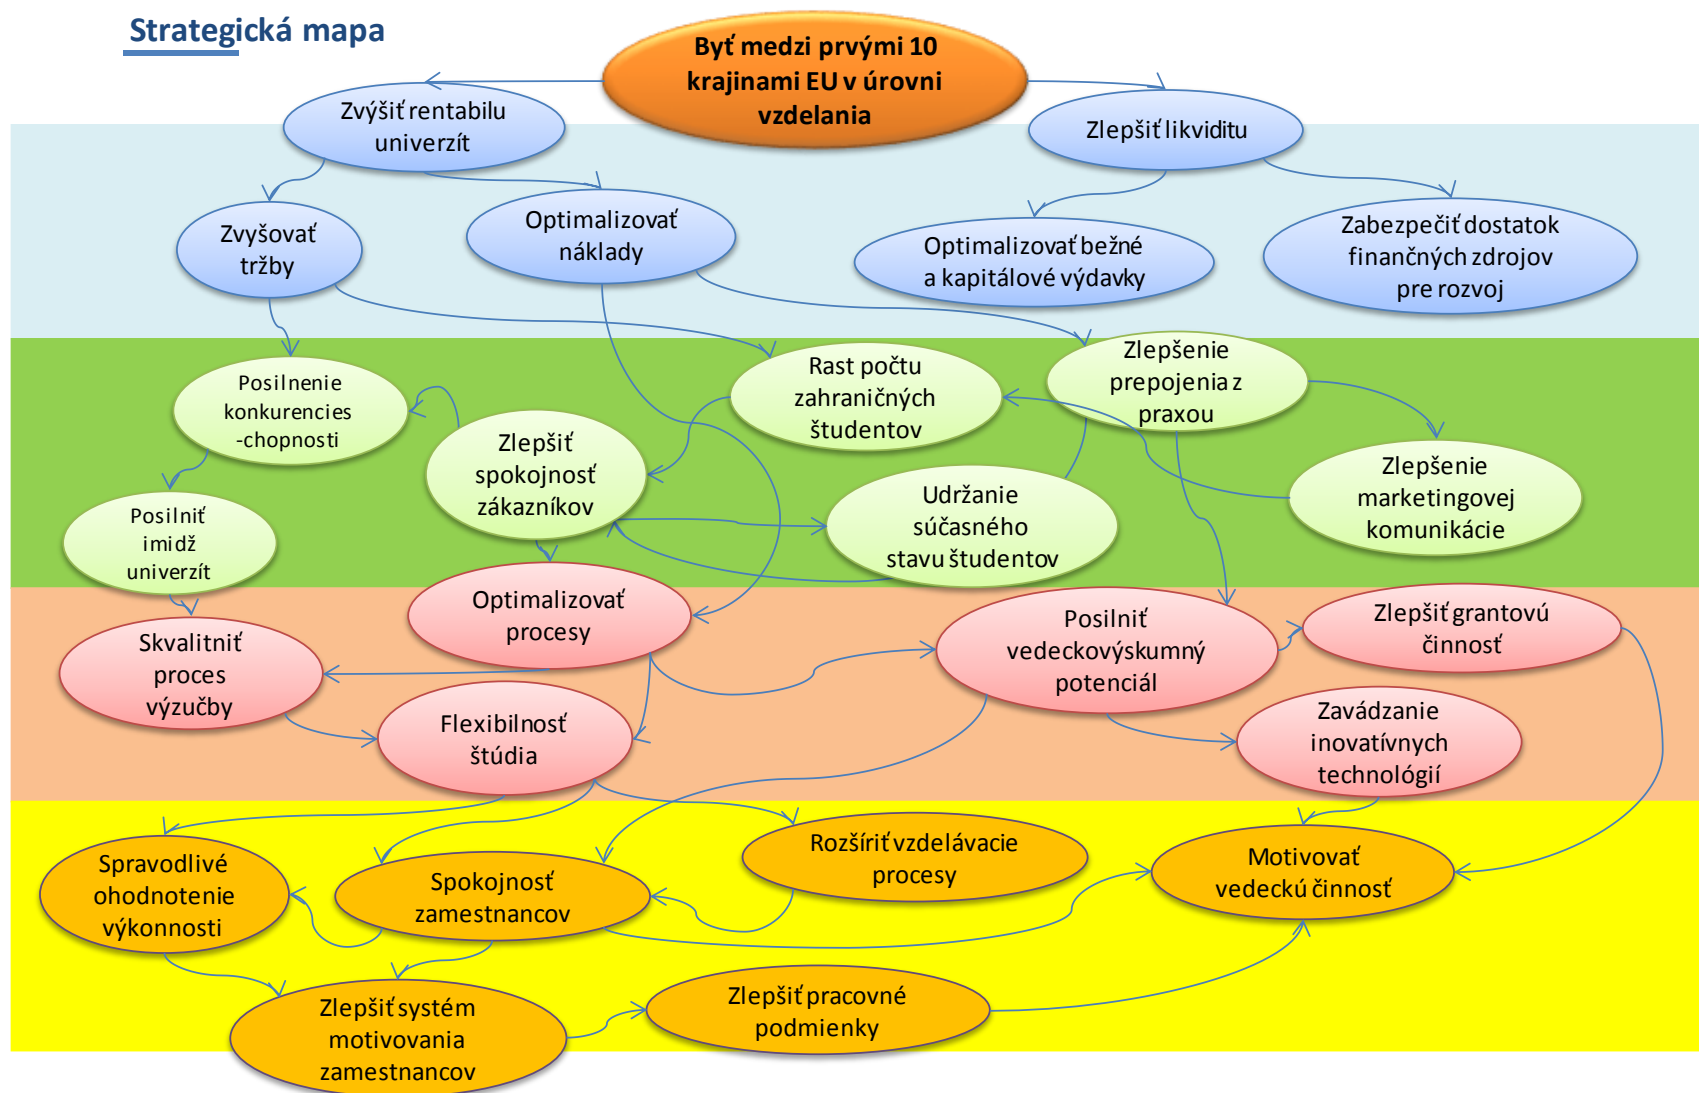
Strategická mapa

Byť medzi prvými 10 krajinami EU v úrovni vzdelania

Zvýšiť rentabilu univerzít

Zlepšiť likviditu

Zvyšovať tržby

Optimalizovať náklady

Optimalizovať bežné a kapitálové výdavky

Zabezpečiť dostatok finančných zdrojov pre rozvoj

Posilnenie konkurencies -chopnosti

Rast počtu zahraničných študentov

Zlepšenie prepojenia z praxou

Zlepšiť spokojnosť zákazníkov

Zlepšenie marketingovej komunikácie

Posilniť imidž univerzít

Udržanie súčasného stavu študentov

Optimalizovať procesy

Posilniť vedeckovýskumný potenciál

Zlepšiť grantovú činnosť

Skvalitniť proces výzučby

Flexibilnosť štúdia

Zavádzanie inovatívnych technológií

Rozšíriť vzdelávacie procesy

Spravodlivé ohodnotenie výkonnosti

Spokojnosť zamestnancov

Motivovať vedeckú činnosť

Zlepšiť systém motivovania zamestnancov

Zlepšiť pracovné podmienky